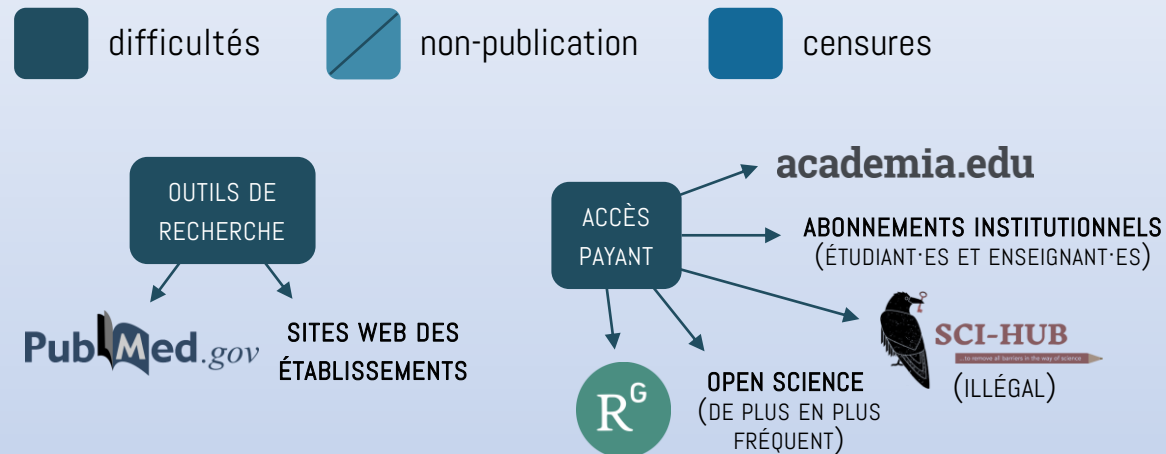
difficultés

non-publication

censures

OUTILS DE RECHERCHE

PubMed.gov

SITES WEB DES ÉTABLISSEMENTS

ACCÈS PAYANT

academia.edu

ABONNEMENTS INSTITUTIONNELS (ÉTUDIANT·ES ET ENSEIGNANT·ES)

SCI-HUB
...to remove all barriers in the way of science

(ILLÉGAL)

R$^G$

OPEN SCIENCE (DE PLUS EN PLUS FRÉQUENT)